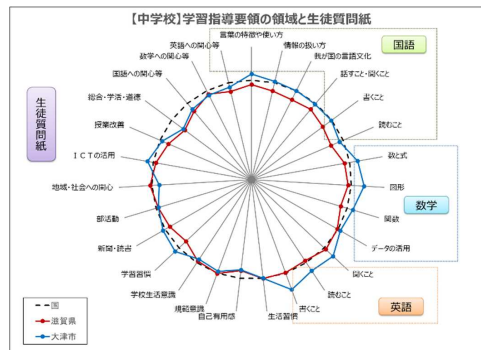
【中学校】学習指導要領の領域と生徒質問紙

国語

言葉の特徴や使い方
情報の扱い方
我が国の言語文化
話すこと・聞くこと
書くこと
読むこと

数学

数と式
図形
関数
データの活用

英語

聞くこと
読むこと
書くこと

生活習慣
自己有用感
規範意識
学校生活意識
学習習慣
新聞・読書
部活動
地域・社会への関心
ＩＣＴの活用
授業改善
総合・学活・道徳
国語への関心等
数学への関心等
英語への関心等

生徒質問紙

国
滋賀県
大津市